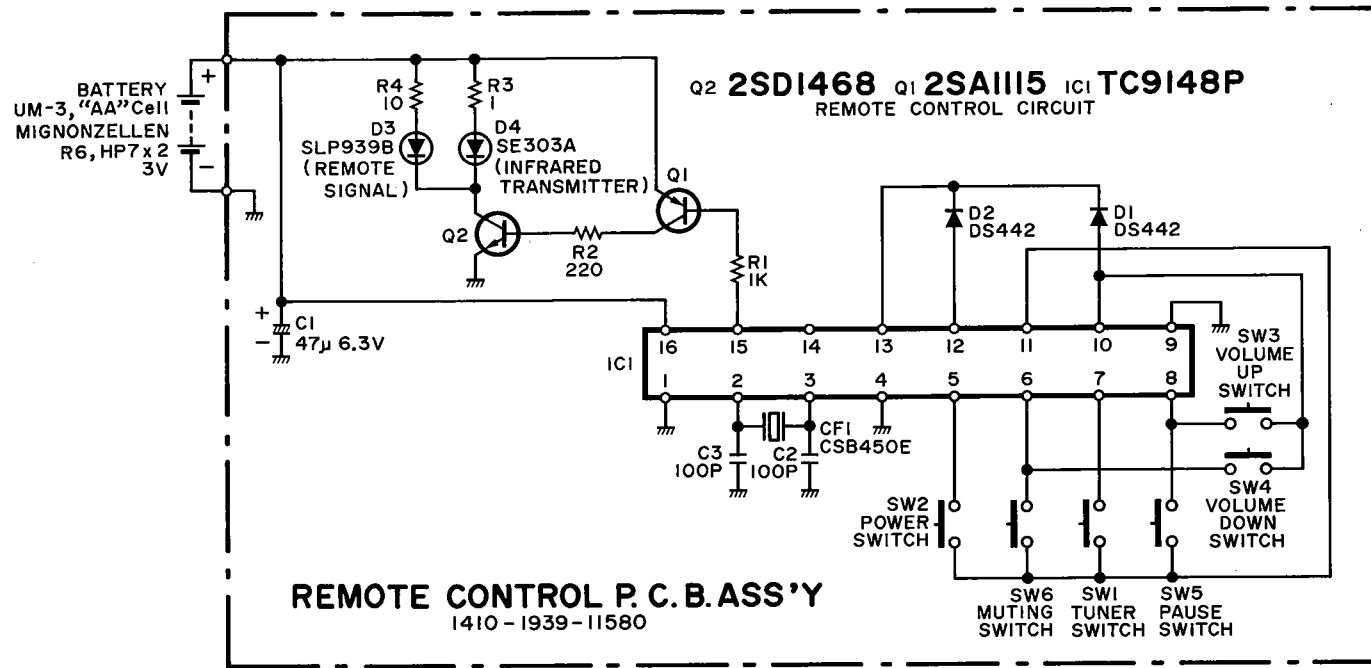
BATTERY
UM-3, "AA" Cell
MIGNONZELLEN
R6, HP7 x 2
3V

+
−

Q2 2SD1468 Q1 2SA1115 IC1 TC9148P
REMOTE CONTROL CIRCUIT

R4
10
R3
1
D3
SLP939B
(REMOTE
SIGNAL)
D4
SE303A
(INFRARED
TRANSMITTER)
Q1
Q2
R2
220
R1
1K
D2
DS442
D1
DS442

+
C1
47μ 6.3V

IC1
16
15
14
13
12
11
10
9
1
2
3
4
5
6
7
8

CF1
CSB450E
C3
100P
C2
100P

SW3
VOLUME
UP
SWITCH
SW4
VOLUME
DOWN
SWITCH
SW2
POWER
SWITCH
SW6
MUTING
SWITCH
SW1
TUNER
SWITCH
SW5
PAUSE
SWITCH

REMOTE CONTROL P.C.B. ASS'Y
1410-1939-11580